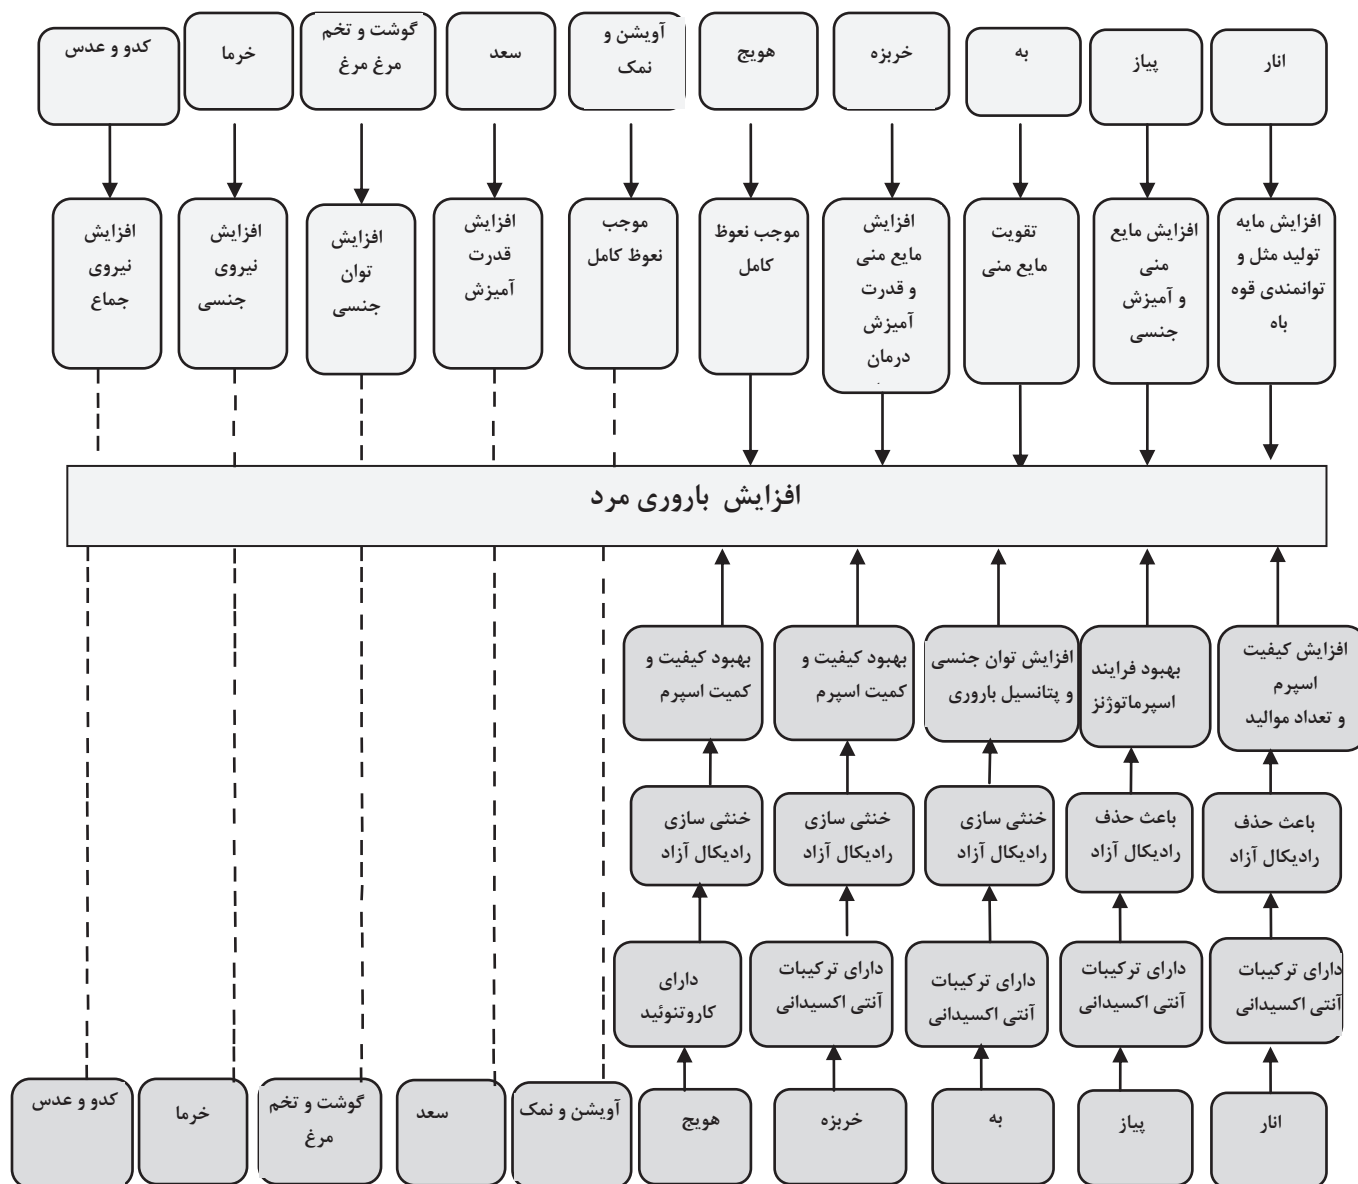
انار

پیاز

به

خربزه

هویج

آویشن و نمک

سعد

گوشت و تخم مرغ مرغ

خرما

کدو و عدس

افزایش مایه تولید مثل و توانمندی قوه باه

افزایش مایع منی و آمیزش جنسی

تقویت مایع منی

افزایش مایع منی و قدرت آمیزش درمان

موجب نعوظ کامل

موجب نعوظ کامل

افزایش قدرت آمیزش

افزایش توان جنسی

افزایش نیروی جنسی

افزایش نیروی جماع

افزایش باروری مرد

افزایش کیفیت اسپرم و تعداد موالید

بهبود فرایند اسپرماتوژنز

افزایش توان جنسی و پتانسیل باروری

بهبود کیفیت و کمیت اسپرم

بهبود کیفیت و کمیت اسپرم

باعث حذف رادیکال آزاد

باعث حذف رادیکال آزاد

خنثی سازی رادیکال آزاد

خنثی سازی رادیکال آزاد

خنثی سازی رادیکال آزاد

دارای ترکیبات آنتی اکسیدانی

دارای ترکیبات آنتی اکسیدانی

دارای ترکیبات آنتی اکسیدانی

دارای ترکیبات آنتی اکسیدانی

دارای کاروتنوئید

انار

پیاز

به

خربزه

هویج

آویشن و نمک

سعد

گوشت و تخم مرغ

خرما

کدو و عدس